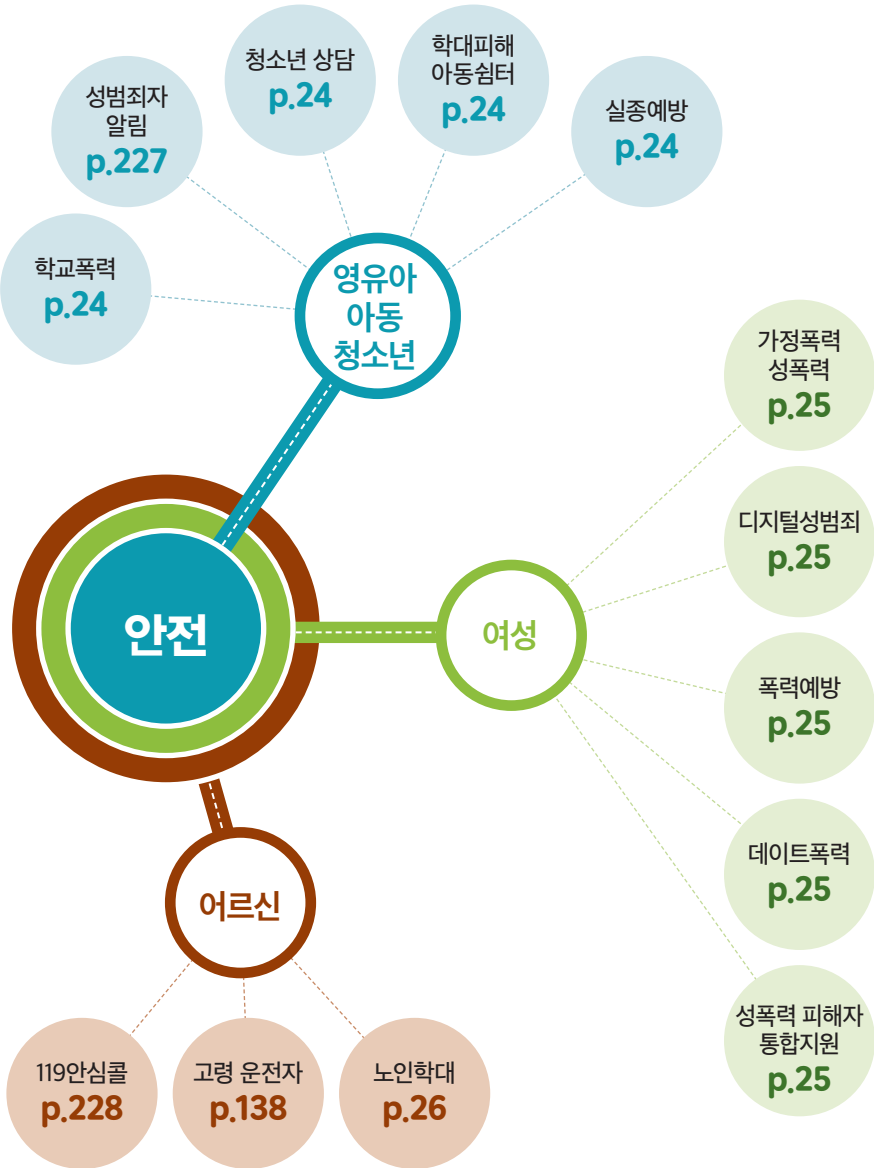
청소년 상담
p.24

학대피해
아동쉼터
p.24

성범죄자
알림
p.227

실종예방
p.24

학교폭력
p.24

영유아
아동
청소년

가정폭력
성폭력
p.25

디지털성범죄
p.25

안전

여성

폭력예방
p.25

데이트폭력
p.25

어르신

성폭력 피해자
통합지원
p.25

119안심콜
p.228

고령 운전자
p.138

노인학대
p.26